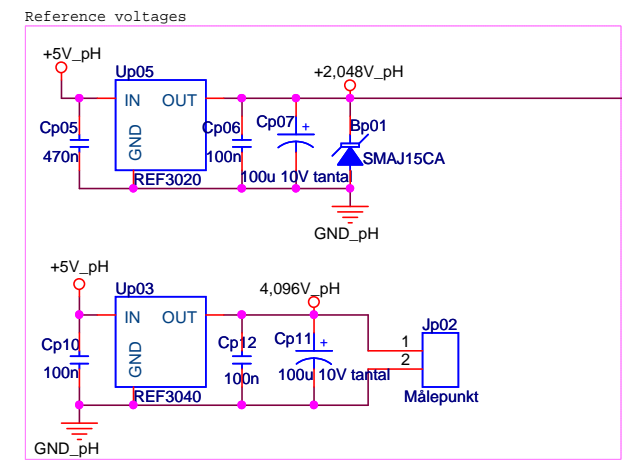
Reference voltages

+5V_pH
Up05
IN OUT
GND
REF3020
Cp05
470n
Cp06
100n
Cp07
+
100u 10V tantal
+2,048V_pH
Bp01
SMAJ15CA
GND_pH

+5V_pH
Up03
IN OUT
GND
REF3040
Cp10
100n
Cp12
100n
4,096V_pH
Cp11
+
100u 10V tantal
Jp02
1
2
Målepunkt
GND_pH